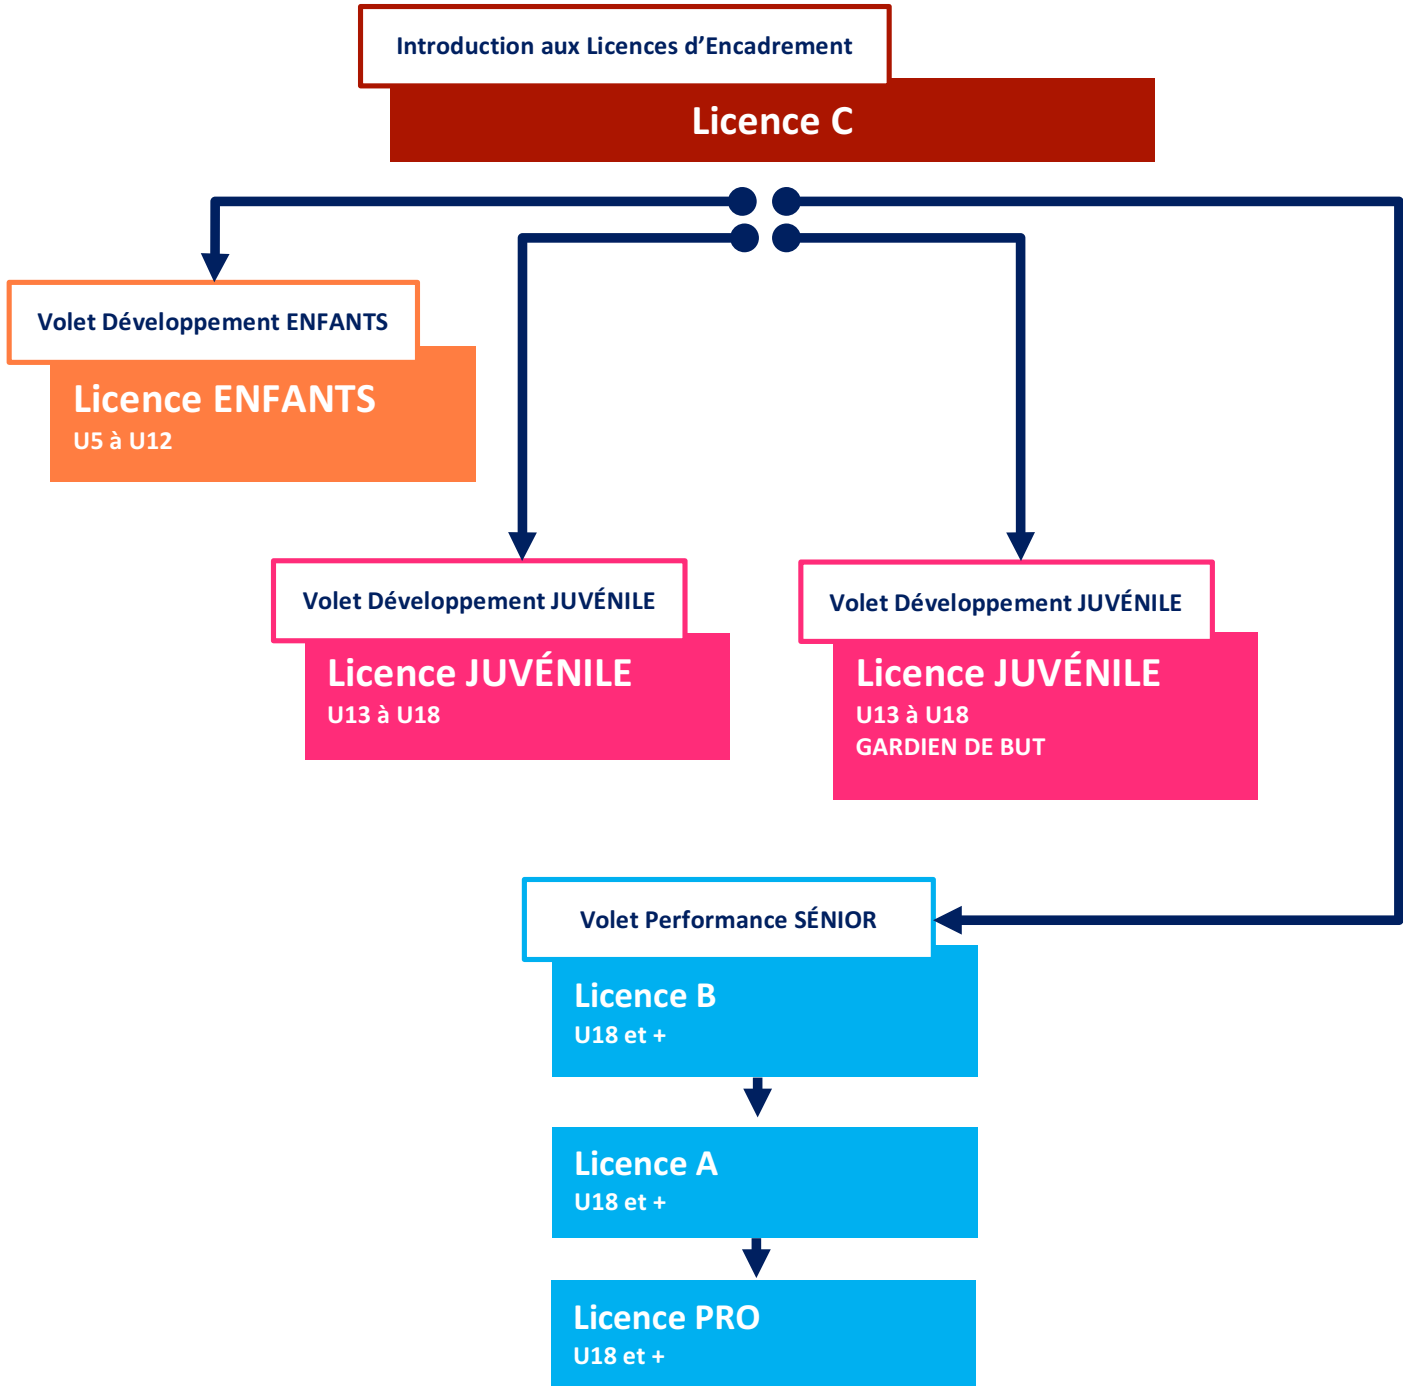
Introduction aux Licences d’Encadrement

Licence C

Volet Développement ENFANTS

Licence ENFANTS
U5 à U12

Volet Développement JUVÉNILE

Licence JUVÉNILE
U13 à U18

Volet Développement JUVÉNILE

Licence JUVÉNILE
U13 à U18
GARDIEN DE BUT

Volet Performance SÉNIOR

Licence B
U18 et +

Licence A
U18 et +

Licence PRO
U18 et +